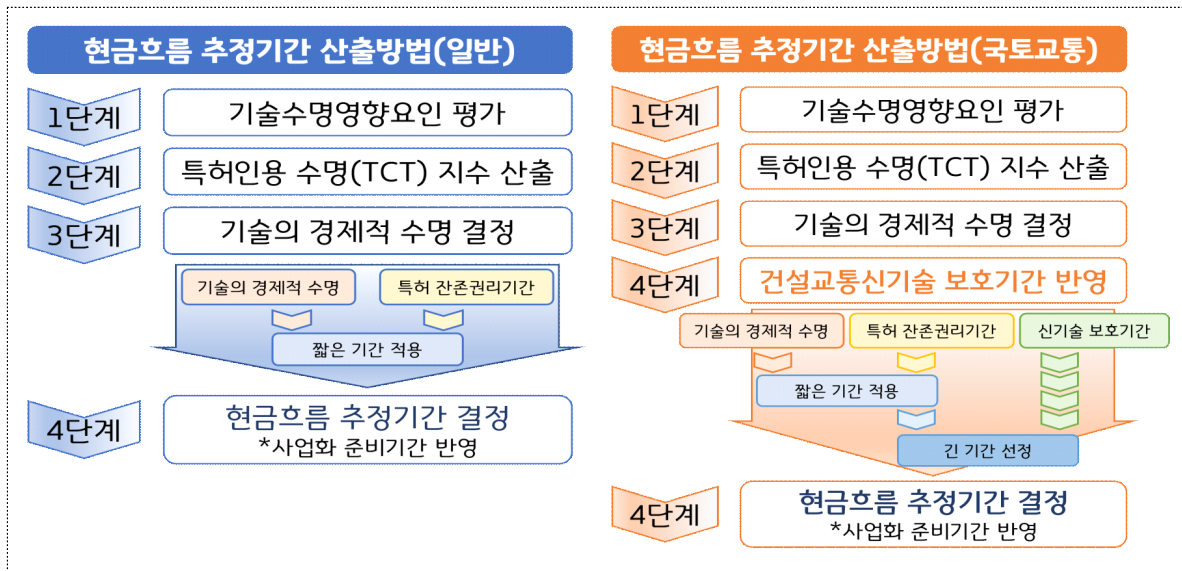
현금흐름 추정기간 산출방법(일반)

1단계
기술수명영향요인 평가

2단계
특허인용 수명(TCT) 지수 산출

3단계
기술의 경제적 수명 결정

기술의 경제적 수명
특허 잔존권리기간
짧은 기간 적용

4단계
현금흐름 추정기간 결정
*사업화 준비기간 반영

현금흐름 추정기간 산출방법(국토교통)

1단계
기술수명영향요인 평가

2단계
특허인용 수명(TCT) 지수 산출

3단계
기술의 경제적 수명 결정

4단계
건설교통신기술 보호기간 반영

기술의 경제적 수명
특허 잔존권리기간
신기술 보호기간
짧은 기간 적용
긴 기간 선정

4단계
현금흐름 추정기간 결정
*사업화 준비기간 반영